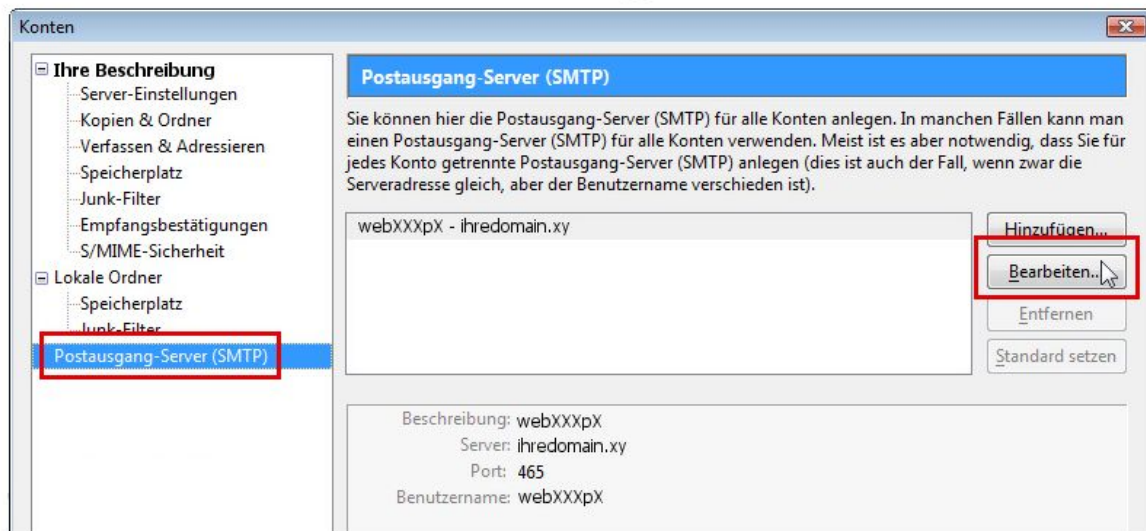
Konten

Ihre Beschreibung
Server-Einstellungen
Kopien & Ordner
Verfassen & Adressieren
Speicherplatz
Junk-Filter
Empfangsbestätigungen
S/MIME-Sicherheit
Lokale Ordner
Speicherplatz
Junk-Filter
Postausgang-Server (SMTP)

Postausgang-Server (SMTP)

Sie können hier die Postausgang-Server (SMTP) für alle Konten anlegen. In manchen Fällen kann man einen Postausgang-Server (SMTP) für alle Konten verwenden. Meist ist es aber notwendig, dass Sie für jedes Konto getrennte Postausgang-Server (SMTP) anlegen (dies ist auch der Fall, wenn zwar die Serveradresse gleich, aber der Benutzername verschieden ist).

webXXXpX - ihredomain.xy

Hinzufügen...
Bearbeiten...
Entfernen
Standard setzen

Beschreibung: webXXXpX
Server: ihredomain.xy
Port: 465
Benutzername: webXXXpX